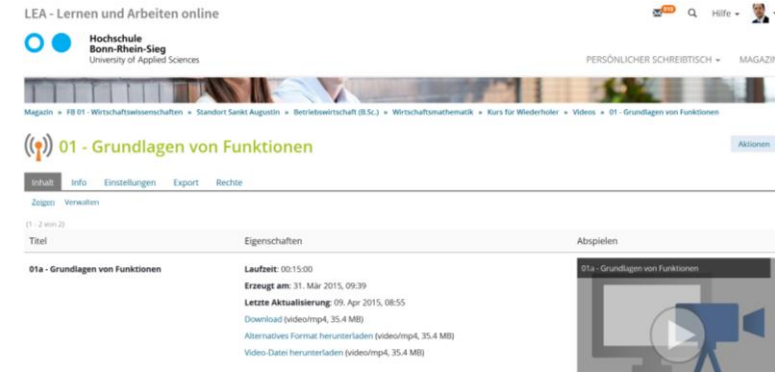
LEA - Lernen und Arbeiten online

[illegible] Hilfe

Hochschule Bonn-Rhein-Sieg University of Applied Sciences

PERSÖNLICHER SCHREIBTISCH MAGAZIN

Magazin » FB 01 - Wirtschaftswissenschaften » Standort Sankt Augustin » Betriebswirtschaft (B.Sc.) » Wirtschaftsmathematik » Kurs für Wiederholer » Videos » 01 - Grundlagen von Funktionen

01 - Grundlagen von Funktionen

Aktionen

Inhalt Info Einstellungen Export Rechte

Zeigen Verwalten

(1 - 2 von 2)

| Titel | Eigenschaften | Abspielen |
|---|---|---|
| 01a - Grundlagen von Funktionen | Laufzeit: 00:15:00<br>Erzeugt am: 31. Mar 2015, 09:39<br>Letzte Aktualisierung: 09. Apr 2015, 08:55<br>Download (video/mp4, 35.4 MB)<br>Alternatives Format herunterladen (video/mp4, 35.4 MB)<br>Video-Datei herunterladen (video/mp4, 35.4 MB) | 01a - Grundlagen von Funktionen |